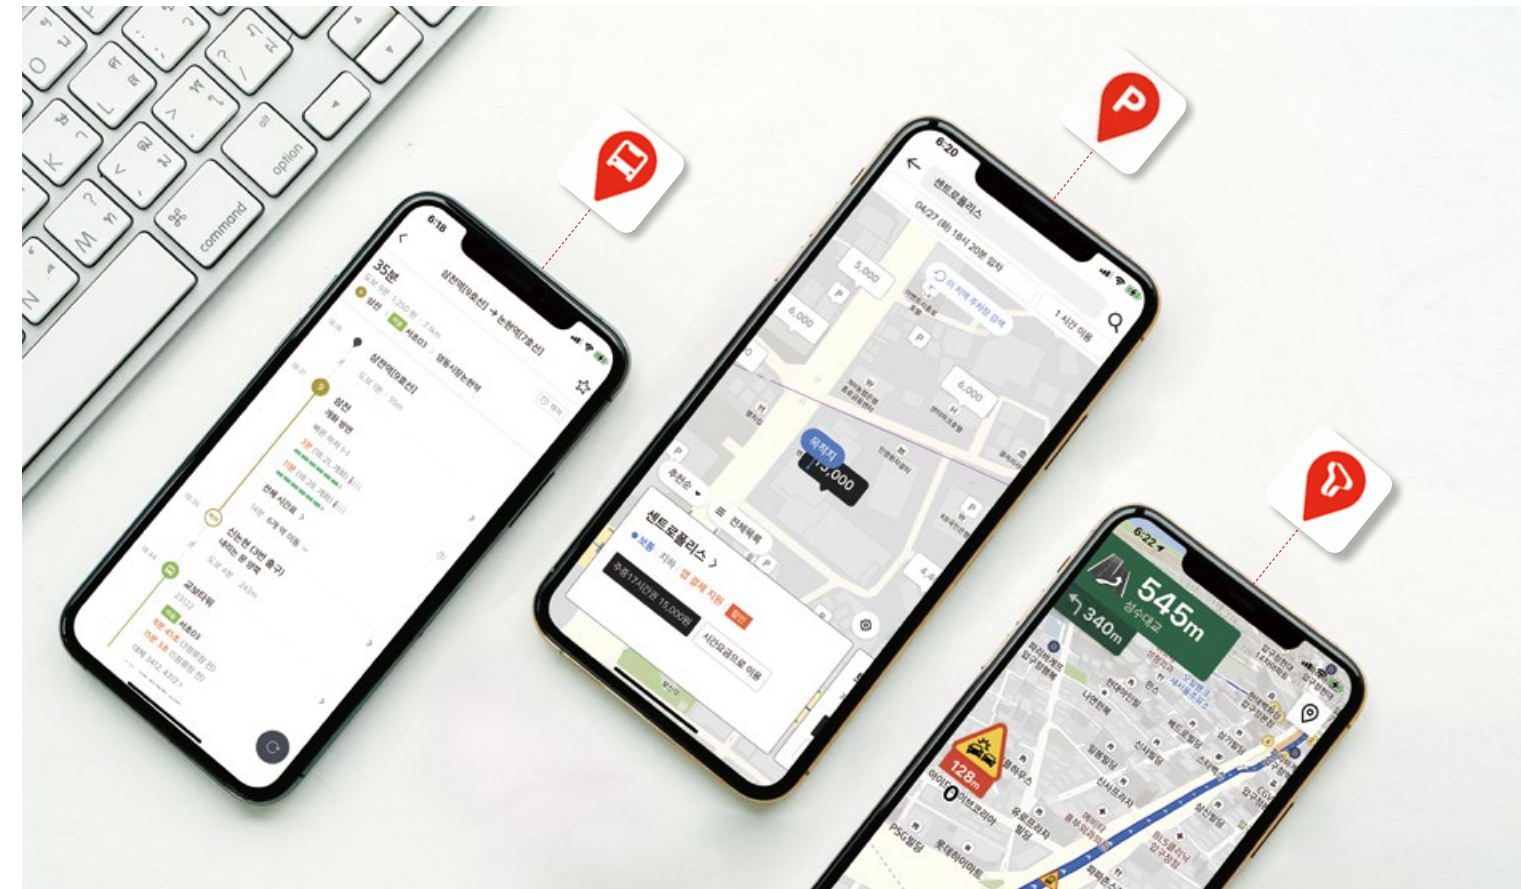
option
command

6:18
35분
삼전
상전역(9호선) → 논현역(7호선)
상전역(9호선)
삼전
신논현 (3번 출구)
교보타워

6:20
센트로폴리스
04/27 (화) 18시 20분 입차
1시간 이용
5,000
6,000
6,000
목적지
15,000
추천순
전체목록
센트로폴리스
추정 17시간에 15,000원
시간요금으로 이용

6:22
545m
340m
128m